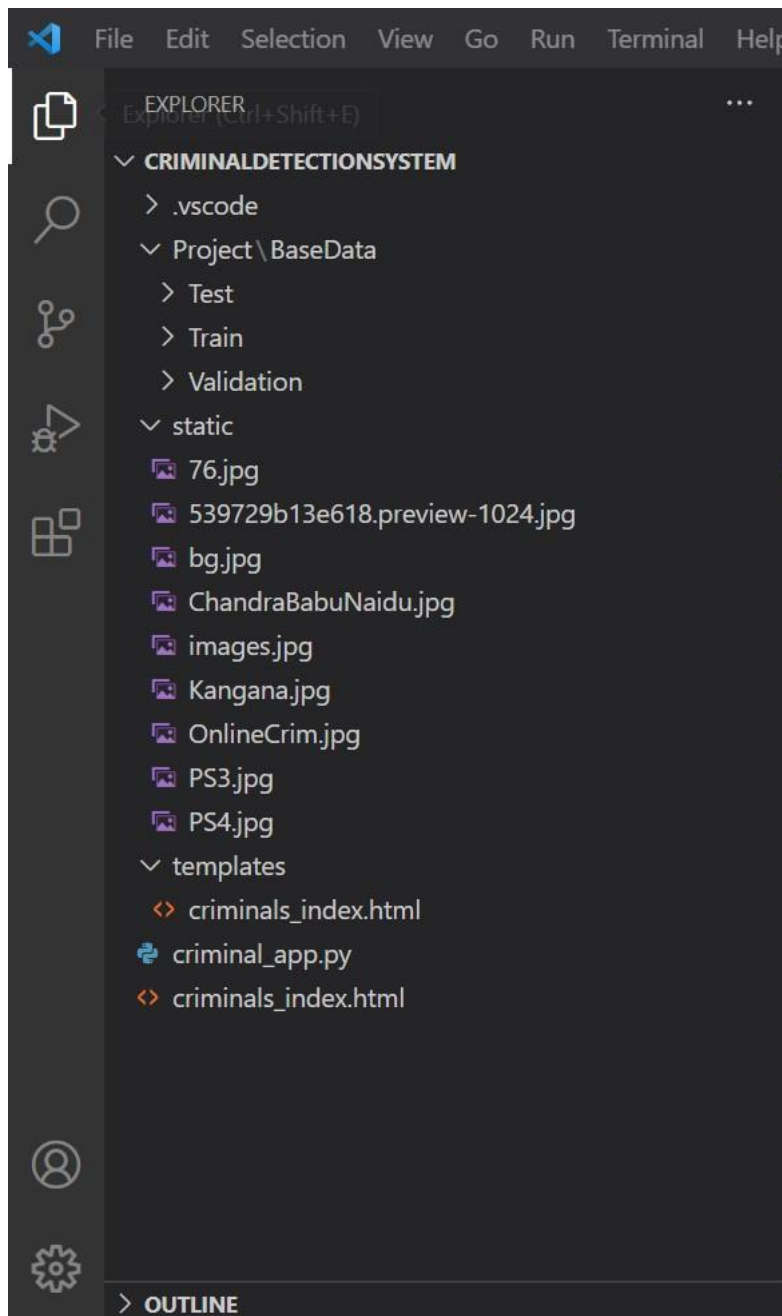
File Edit Selection View Go Run Terminal Help

EXPLORER
Explorer (Ctrl+Shift+E)
...

CRIMINALDETECTIONSYSTEM
> .vscode
Project \ BaseData
> Test
> Train
> Validation
static
76.jpg
539729b13e618.preview-1024.jpg
bg.jpg
ChandraBabuNaidu.jpg
images.jpg
Kangana.jpg
OnlineCrim.jpg
PS3.jpg
PS4.jpg
templates
<> criminals_index.html
criminal_app.py
<> criminals_index.html

> OUTLINE